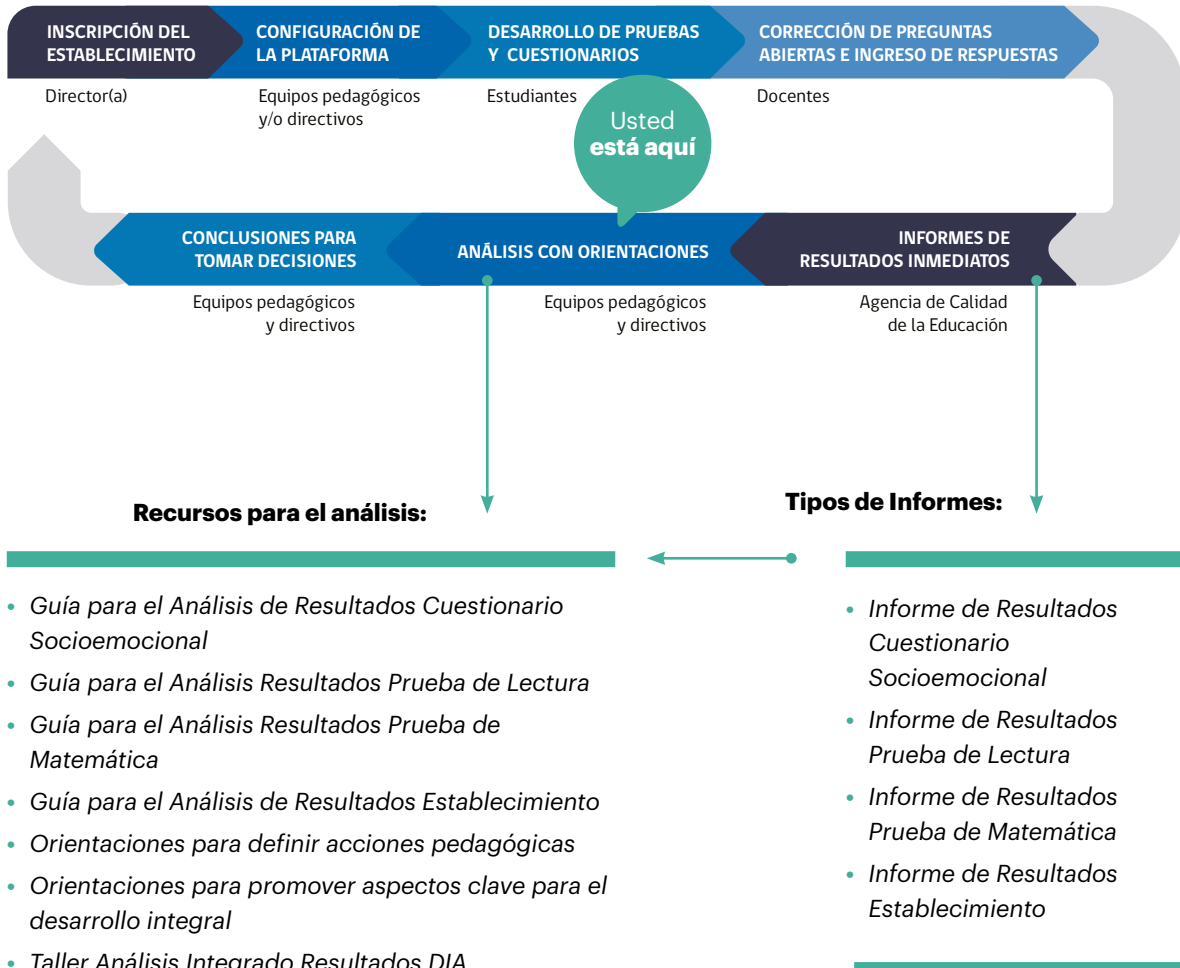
INSCRIPCIÓN DEL ESTABLECIMIENTO
Director(a)

CONFIGURACIÓN DE LA PLATAFORMA
Equipos pedagógicos y/o directivos

DESARROLLO DE PRUEBAS Y CUESTIONARIOS
Estudiantes

CORRECCIÓN DE PREGUNTAS ABIERTAS E INGRESO DE RESPUESTAS
Docentes

Usted **está aquí**

CONCLUSIONES PARA TOMAR DECISIONES
Equipos pedagógicos y directivos

ANÁLISIS CON ORIENTACIONES
Equipos pedagógicos y directivos

INFORMES DE RESULTADOS INMEDIATOS
Agencia de Calidad de la Educación

**Recursos para el análisis:**

- *Guía para el Análisis de Resultados Cuestionario Socioemocional*
- *Guía para el Análisis Resultados Prueba de Lectura*
- *Guía para el Análisis Resultados Prueba de Matemática*
- *Guía para el Análisis de Resultados Establecimiento*
- *Orientaciones para definir acciones pedagógicas*
- *Orientaciones para promover aspectos clave para el desarrollo integral*
- *Taller Análisis Integrado Resultados DIA*

**Tipos de Informes:**

- *Informe de Resultados Cuestionario Socioemocional*
- *Informe de Resultados Prueba de Lectura*
- *Informe de Resultados Prueba de Matemática*
- *Informe de Resultados Establecimiento*